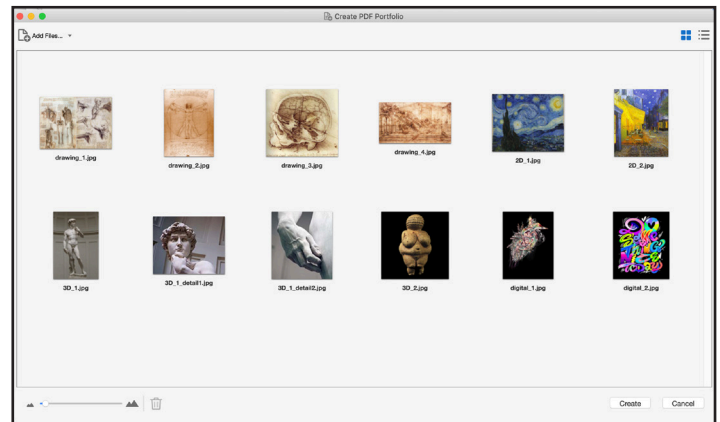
Create PDF Portfolio

Add Files...

drawing_1.jpg
drawing_2.jpg
drawing_3.jpg
drawing_4.jpg
2D_1.jpg
2D_2.jpg

3D_1.jpg
3D_1_detail1.jpg
3D_1_detail2.jpg
3D_2.jpg
digital_1.jpg
digital_2.jpg

Create
Cancel